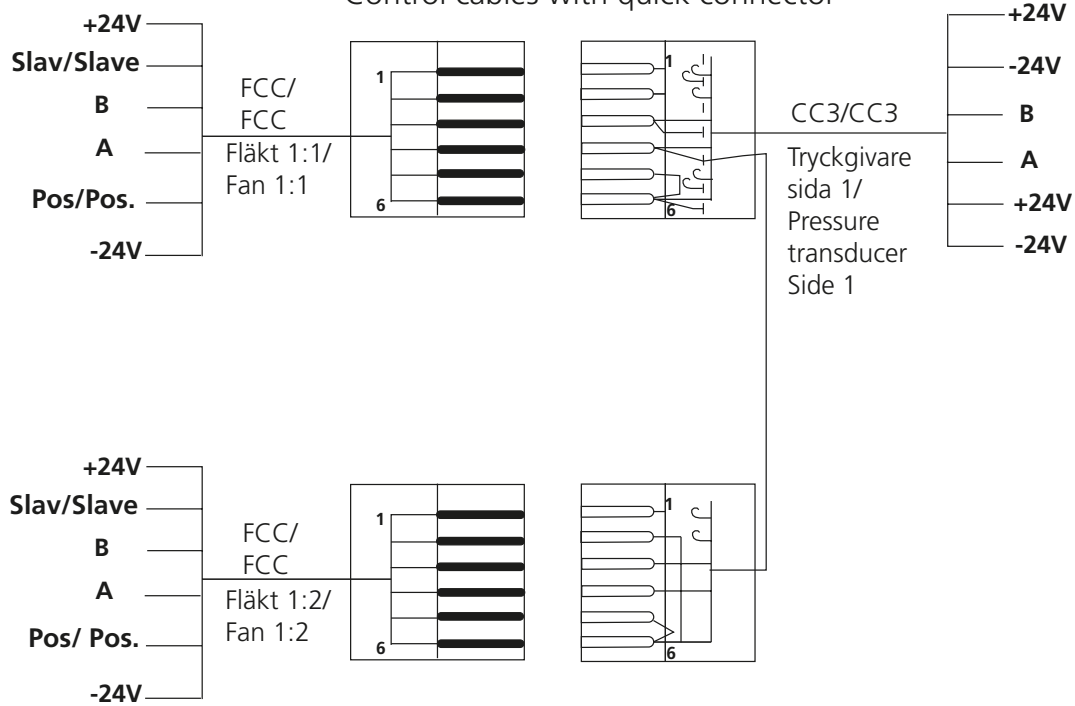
Control cables with quick connector

+24V
Slav/Slave
B
A
Pos/Pos.
-24V

FCC/
FCC
Fläkt 1:1/
Fan 1:1

1
6

1
6

CC3/CC3

Tryckgivare sida 1/
Pressure transducer Side 1

+24V
-24V
B
A
+24V
-24V

+24V
Slav/Slave
B
A
Pos/ Pos.
-24V

FCC/
FCC
Fläkt 1:2/
Fan 1:2

1
6

1
6